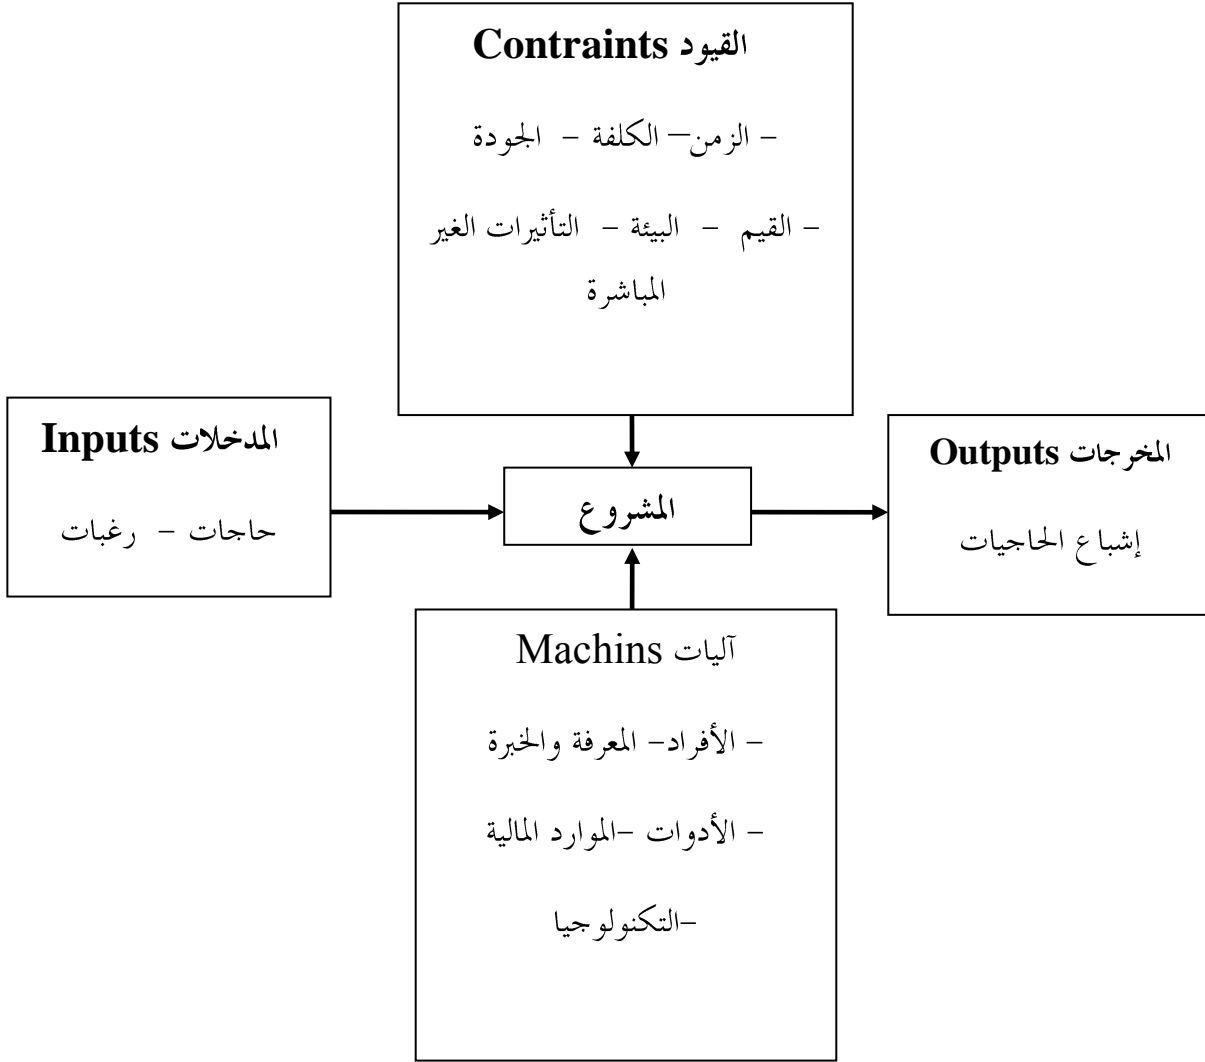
القيود Contraints

– الزمن– الكلفة – الجودة

– القيم – البيئة – التأثيرات الغير المباشرة

المدخلات Inputs

حاجات – رغبات

المشروع

المخرجات Outputs

إشباع الحاجيات

آليات Machins

– الأفراد– المعرفة والخبرة

– الأدوات –الموارد المالية

–التكنولوجيا